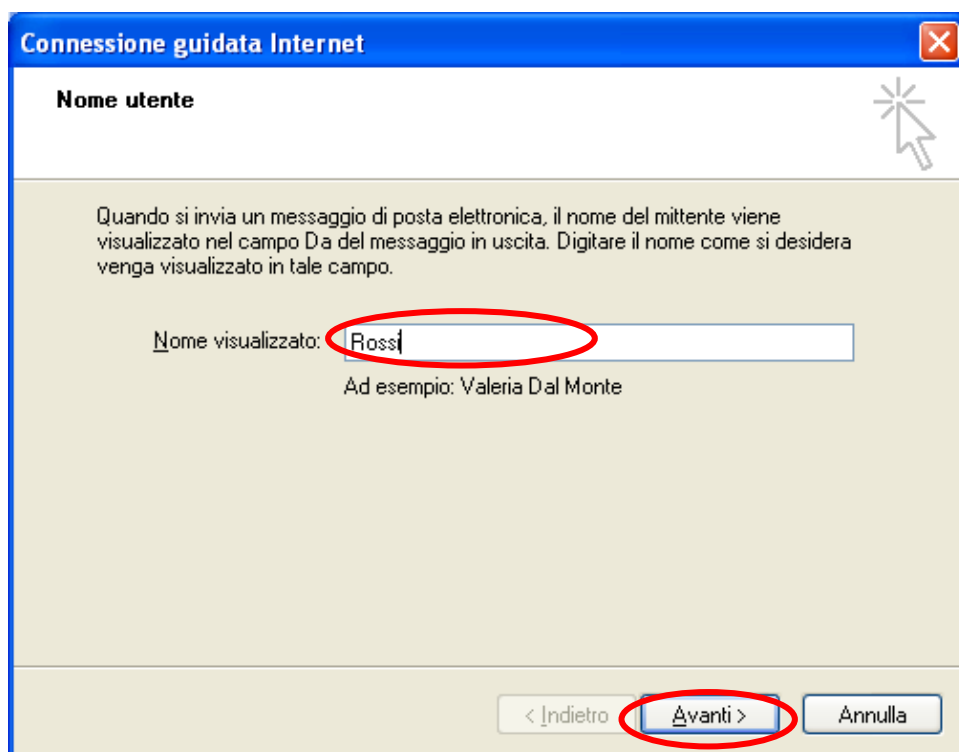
Connessione guidata Internet

Nome utente

Quando si invia un messaggio di posta elettronica, il nome del mittente viene visualizzato nel campo Da del messaggio in uscita. Digitare il nome come si desidera venga visualizzato in tale campo.

Nome visualizzato: Rossi

Ad esempio: Valeria Dal Monte

< Indietro

Avanti >

Annulla